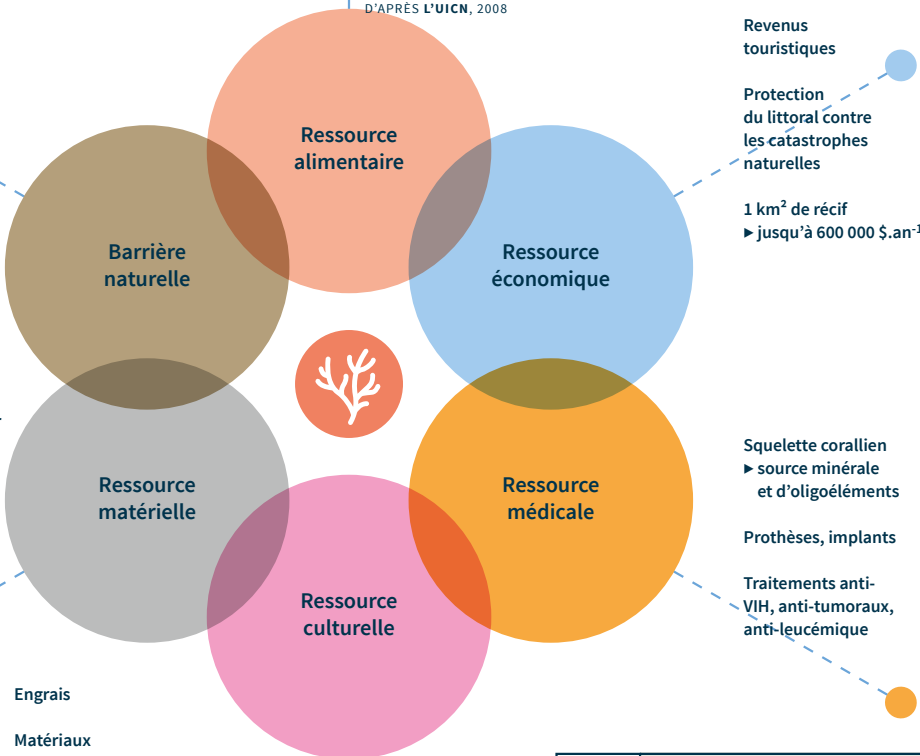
D'APRÈS L'UICN, 2008

Ressource alimentaire

Barrière naturelle

Ressource économique

Ressource matérielle

Ressource médicale

Ressource culturelle

Revenus touristiques

Protection du littoral contre les catastrophes naturelles

1 km² de récif
▸ jusqu'à 600 000 \$.an⁻¹

Squelette corallien
▸ source minérale et d'oligoéléments

Prothèses, implants

Traitements anti-VIH, anti-tumoraux, anti-leucémique

Engrais

Matériaux